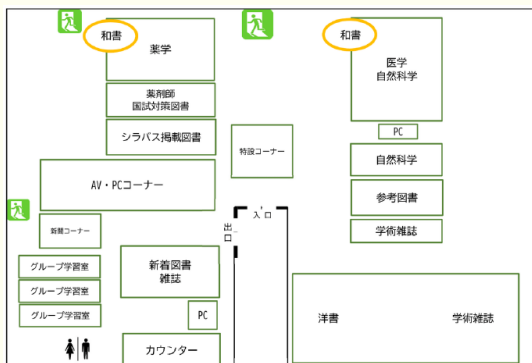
和書
薬学
和書
医学
自然科学
薬剤師
国試対策図書
PC
シラバス掲載図書
特設コーナー
自然科学
AV・PCコーナー
参考図書
入口
出口
新着コーナー
学術雑誌
グループ学習室
新着図書
雑誌
グループ学習室
洋書
学術雑誌
グループ学習室
PC
カウンター